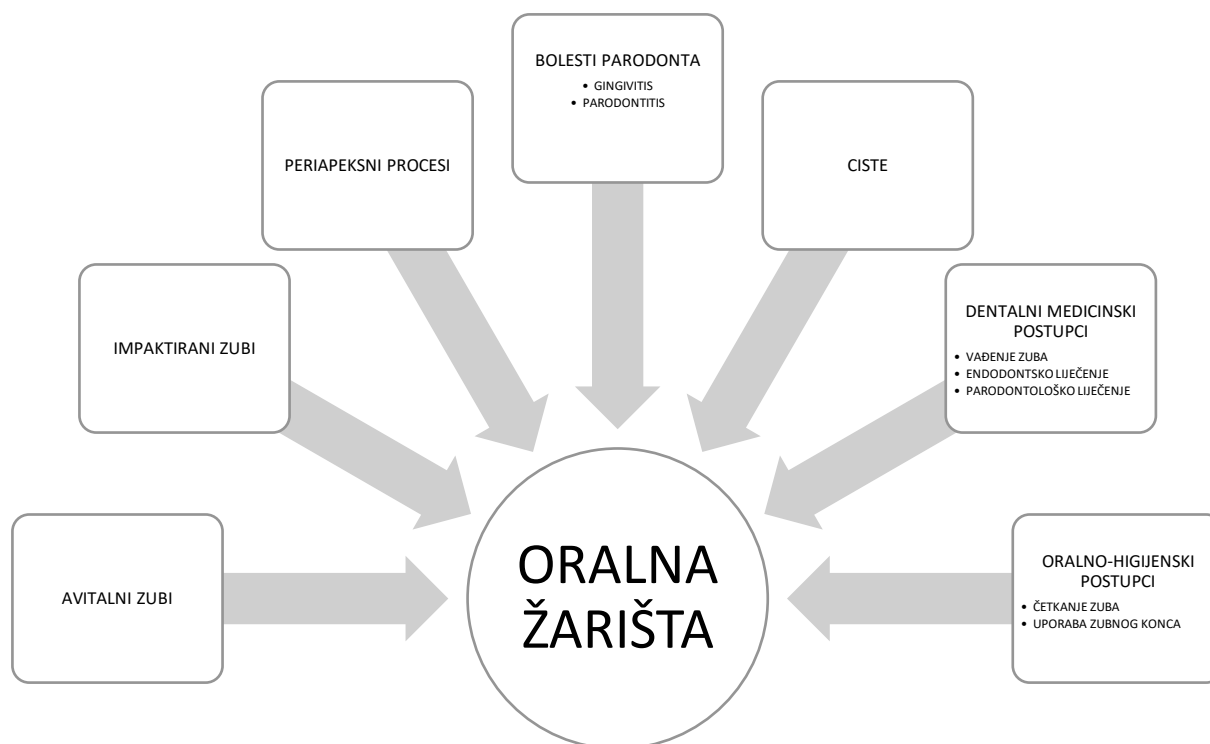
BOLESTI PARODONTA
- GINGIVITIS
- PARODONTITIS

PERIAPEKSNI PROCESI

CISTE

IMPAKTIRANI ZUBI

DENTALNI MEDICINSKI POSTUPCI
- VAĐENJE ZUBA
- ENDODONTSKO LIJEČENJE
- PARODONTOLOŠKO LIJEČENJE

AVITALNI ZUBI

ORALNA ŽARIŠTA

ORALNO-HIGIJENSKI POSTUPCI
- ČETKANJE ZUBA
- UPORABA ZUBNOG KONCA